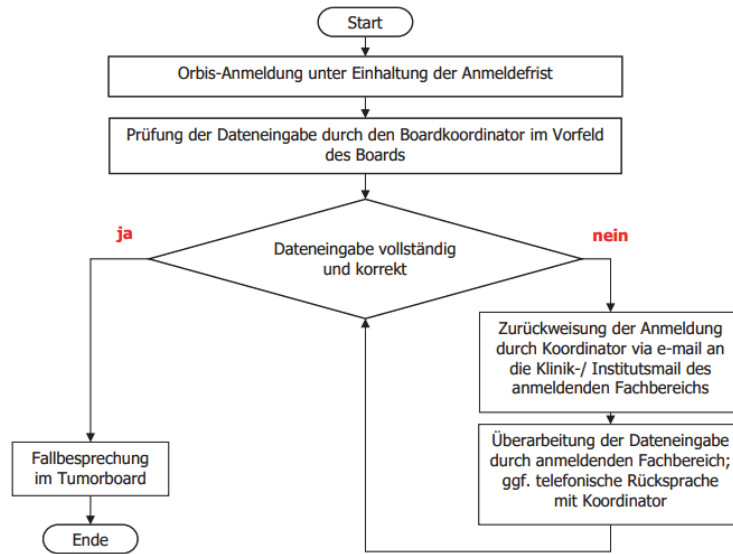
Start

Orbis-Anmeldung unter Einhaltung der Anmeldefrist

Prüfung der Dateneingabe durch den Boardkoordinator im Vorfeld des Boards

ja

Dateneingabe vollständig und korrekt

nein

Zurückweisung der Anmeldung durch Koordinator via e-mail an die Klinik-/ Institutsmail des anmeldenden Fachbereichs

Überarbeitung der Dateneingabe durch anmeldenden Fachbereich; ggf. telefonische Rücksprache mit Koordinator

Fallbesprechung im Tumorboard

Ende